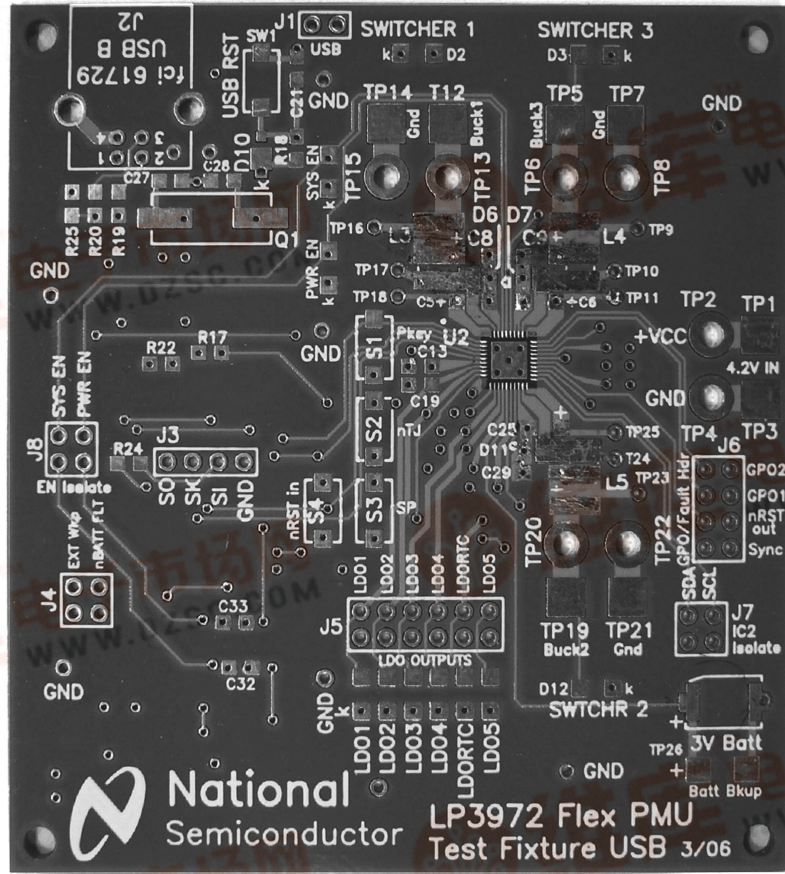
J2
USB B
fci 61729
J1
USB
SW1
USB RST
C21
GND
SWITCHER 1
k D2
SWITCHER 3
D3 k
GND
4 3
1 2
C28
C27
D10
R18
k
SYS EN
k
TP14 Gnd
T12 Buck1
TP15
TP13
TP5 Buck3
TP6
TP7 Gnd
TP8
R25 R20 R19
Q1
TP16
L3
D6 D7
C8 C9
L4
TP9
GND
PWR EN
k
TP17
TP18
C5
d
TP10
C6
TP11
TP2
TP1
+VCC
4.2V IN
R22 R17
GND
S1 Pkey
C13
U2
GND
C19
TP4
TP3
J8
SYS EN
PWR EN
EN Isolate
J3
R24
SO SK SI GND
S2 nTJ
C25
D11
C29
TP25
T24
TP23
L5
J6
GPO2
GPO1
nRST out
Sync
GPO/Fault Hdr
TP22
nRST in
S4
S3 SP
TP20
TP19 Buck2
TP21 Gnd
SDA SCL
J7
IC2 Isolate
J4
EXT Wkp
nBATT FLT
C33
J5
LDO1 LDO2 LDO3 LDO4 LDORTC LDO5
LDO OUTPUTS
GND
C32
GND k
D12 k
SWTCHR 2
TP26
3V Batt
Batt Bkup
LDO1 LDO2 LDO3 LDO4 LDORTC LDO5
GND
National
Semiconductor
LP3972 Flex PMU
Test Fixture USB 3/06